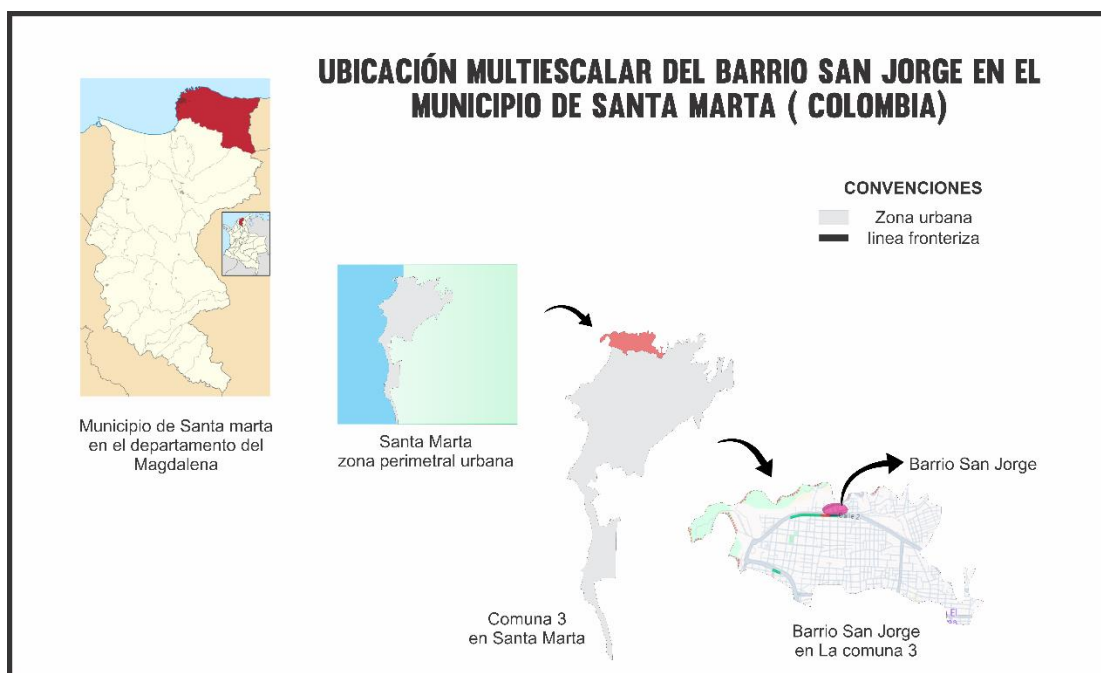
UBICACIÓN MULTIESCALAR DEL BARRIO SAN JORGE EN EL MUNICIPIO DE SANTA MARTA ( COLOMBIA)

CONVENCIONES
Zona urbana
linea fronteriza

Municipio de Santa marta en el departamento del Magdalena

Santa Marta zona perimetral urbana

Barrio San Jorge

Comuna 3 en Santa Marta

Barrio San Jorge en La comuna 3